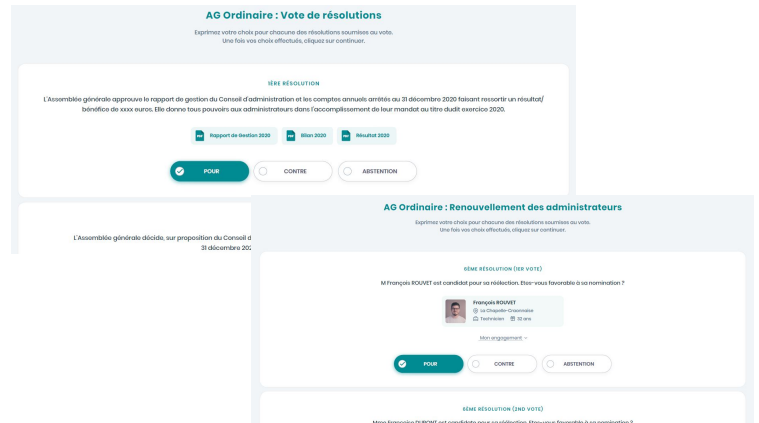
AG Ordinaire : Vote de résolutions

Exprimez votre choix pour chacune des résolutions soumises au vote.
Une fois vos choix effectués, cliquez sur continuer.

1ÈRE RÉSOLUTION

L'Assemblée générale approuve le rapport de gestion du Conseil d'administration et les comptes annuels arrêtés au 31 décembre 2020 faisant ressortir un résultat/ bénéfice de xxxx euros. Elle donne tous pouvoirs aux administrateurs dans l'accomplissement de leur mandat au titre dudit exercice 2020.

Rapport de Gestion 2020
Bilan 2020
Résultat 2020

POUR
CONTRE
ABSTENTION

L'Assemblée générale décide, sur proposition du Conseil d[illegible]
31 décembre 202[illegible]

AG Ordinaire : Renouvellement des administrateurs

Exprimez votre choix pour chacune des résolutions soumises au vote.
Une fois vos choix effectués, cliquez sur continuer.

8ÈME RÉSOLUTION (1ER VOTE)

M François ROUVET est candidat pour sa réélection. Etes-vous favorable à sa nomination ?

François ROUVET
La Chapelle-Gaceneuse
Technicien
32 ans

Mon engagement

POUR
CONTRE
ABSTENTION

8ÈME RÉSOLUTION (2ND VOTE)

Mme Francoise DUPONT est candidate pour sa réélection. Etes-vous favorable à sa nomination ?